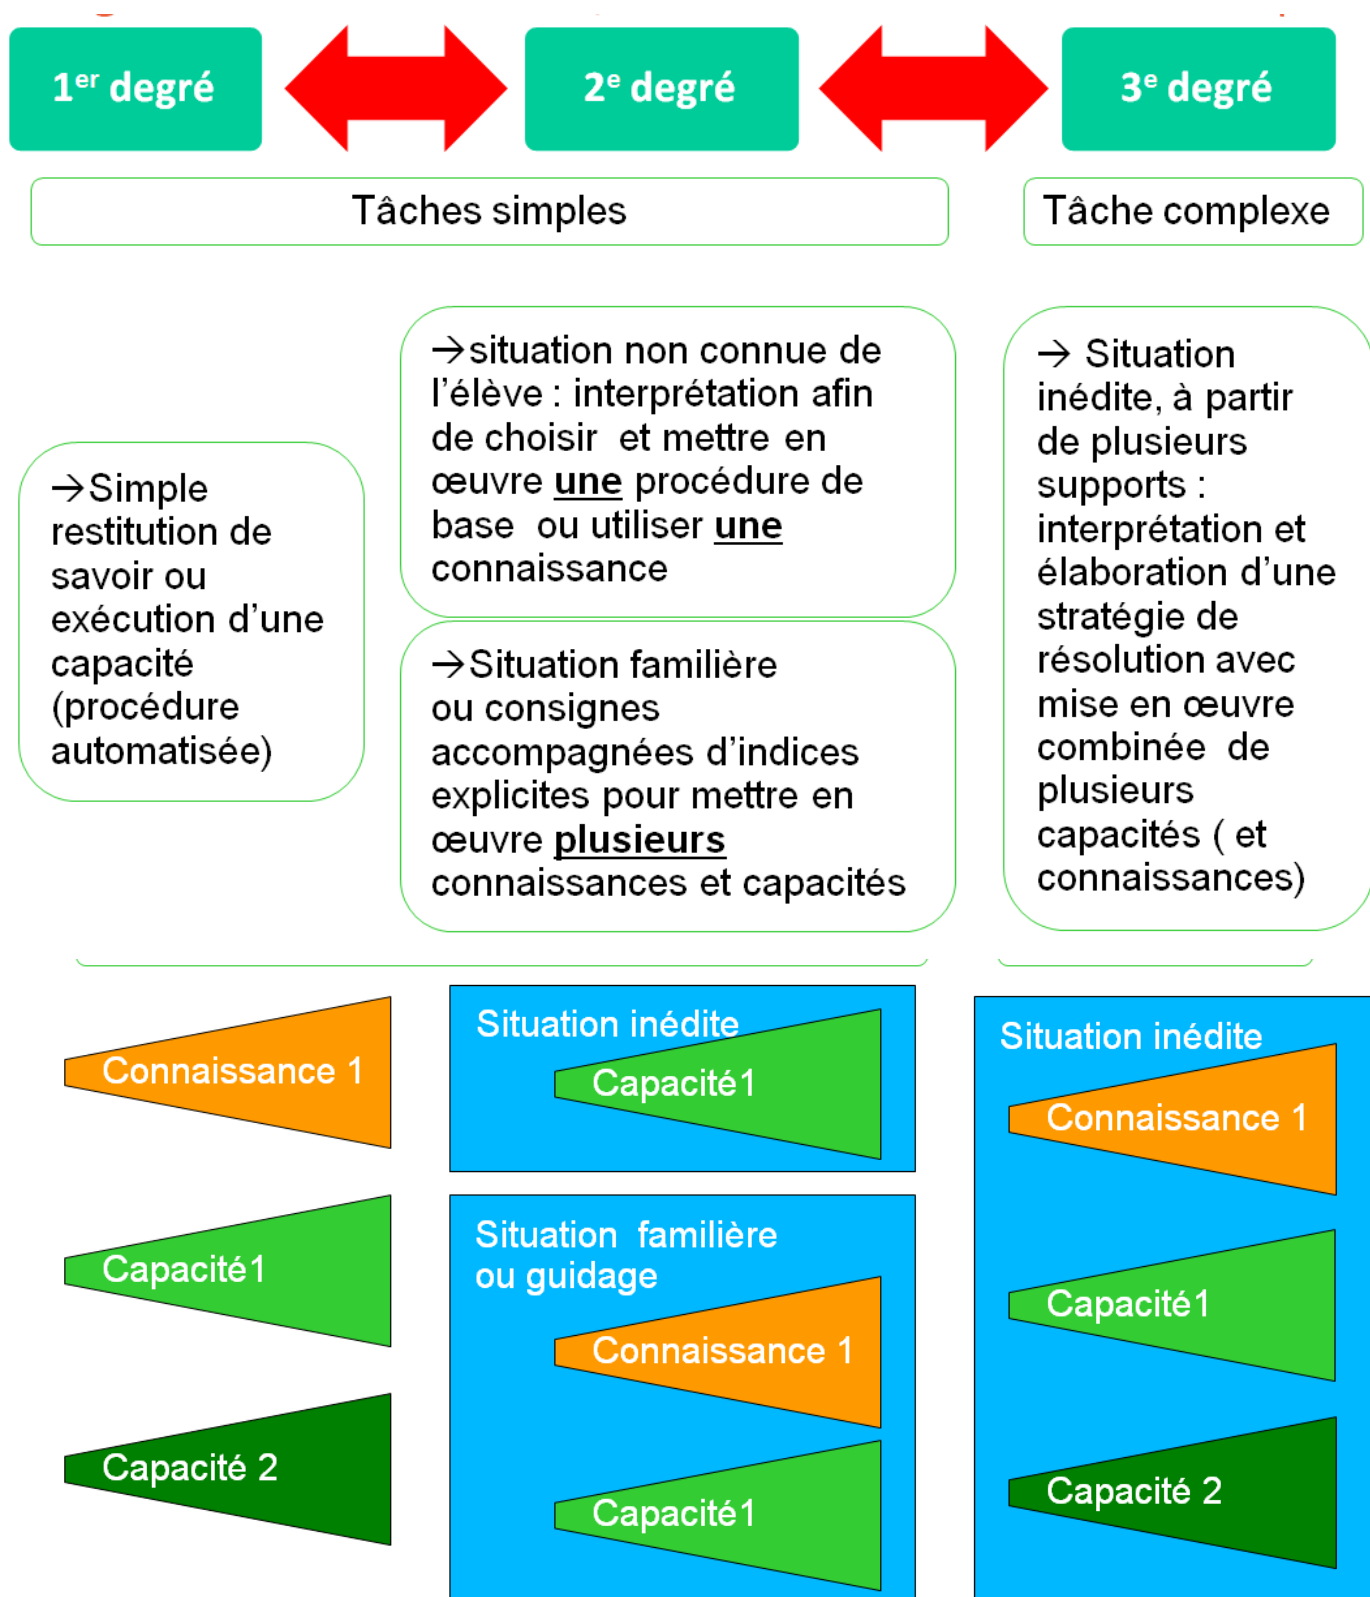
1$^{er}$ degré

2$^{e}$ degré

3$^{e}$ degré

Tâches simples

Tâche complexe

→Simple restitution de savoir ou exécution d'une capacité (procédure automatisée)

→situation non connue de l'élève : interprétation afin de choisir et mettre en œuvre une procédure de base ou utiliser une connaissance

→Situation familière ou consignes accompagnées d'indices explicites pour mettre en œuvre plusieurs connaissances et capacités

→ Situation inédite, à partir de plusieurs supports : interprétation et élaboration d'une stratégie de résolution avec mise en œuvre combinée de plusieurs capacités ( et connaissances)

Connaissance 1

Capacité1

Capacité 2

Situation inédite

Capacité1

Situation familière ou guidage

Connaissance 1

Capacité1

Situation inédite

Connaissance 1

Capacité1

Capacité 2